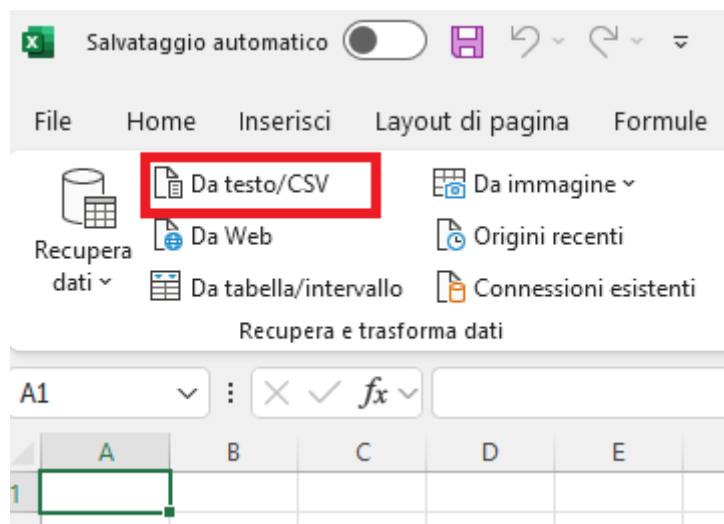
Salvataggio automatico

File Home Inserisci Layout di pagina Formule

Recupera dati

Da testo/CSV
Da Web
Da tabella/intervallo

Da immagine
Origini recenti
Connessioni esistenti

Recupera e trasforma dati

A1

$fx$

A B C D E
1